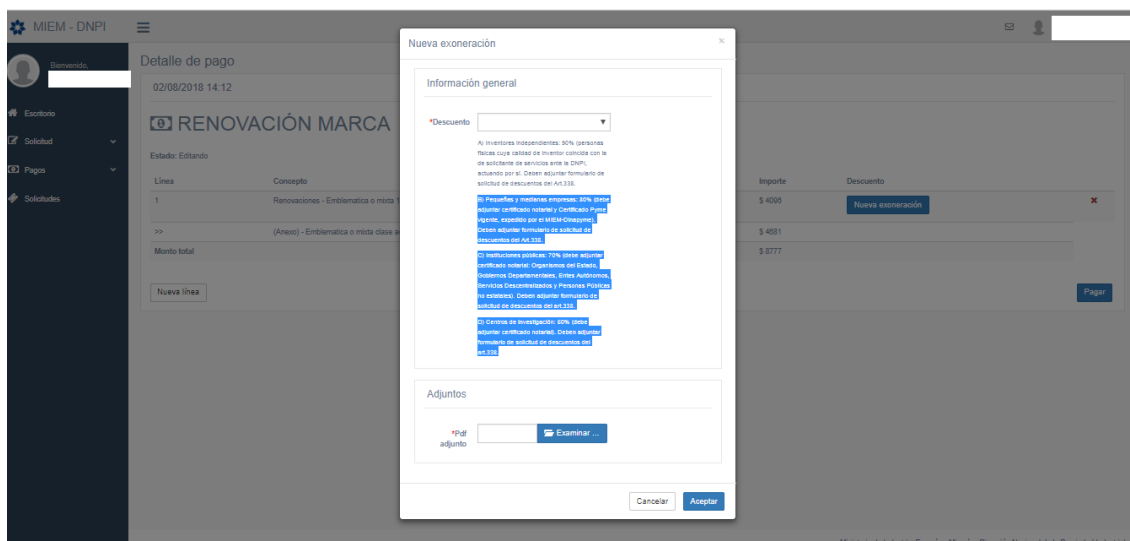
MIEM - DNPI

Bienvenido,

Escritorio
Solicitud
Pagos
Solicitudes

Detalle de pago
02/08/2018 14:12

RENOVACIÓN MARCA

Estado: Editando

| Línea | Concepto | Importe | Descuento |
|---|---|---|---|
| 1 | Renovaciones - Emblemática o mixta 1 | \$ 4096 | Nueva exoneración |
| >> | (Anexo) - Emblemática o mixta clase a | \$ 4681 | |
| Monto total | | \$ 8777 | |

Nueva línea

Pagar

Nueva exoneración

Información general

*Descuento

A) Inventores independientes: 90% (personas físicas cuya calidad de inventor coincida con la de solicitante de servicios ante la DNPI, actuando por sí. Deben adjuntar formulario de solicitud de descuentos del Art.338.

B) Pequeñas y medianas empresas: 80% (debe adjuntar certificado notarial y Certificado Pyme vigente, expedido por el MIEM-Dinapyme). Deben adjuntar formulario de solicitud de descuentos del Art.338.

C) Instituciones públicas: 70% (debe adjuntar certificado notarial: Organismos del Estado, Gobiernos Departamentales, Entes Autónomos, Servicios Descentralizados y Personas Públicas no estatales). Deben adjuntar formulario de solicitud de descuentos del art.338.

D) Centros de investigación: 60% (debe adjuntar certificado notarial). Deben adjuntar formulario de solicitud de descuentos del art.338.

Adjuntos

*Pdf adjunto

Examinar ...

Cancelar
Aceptar